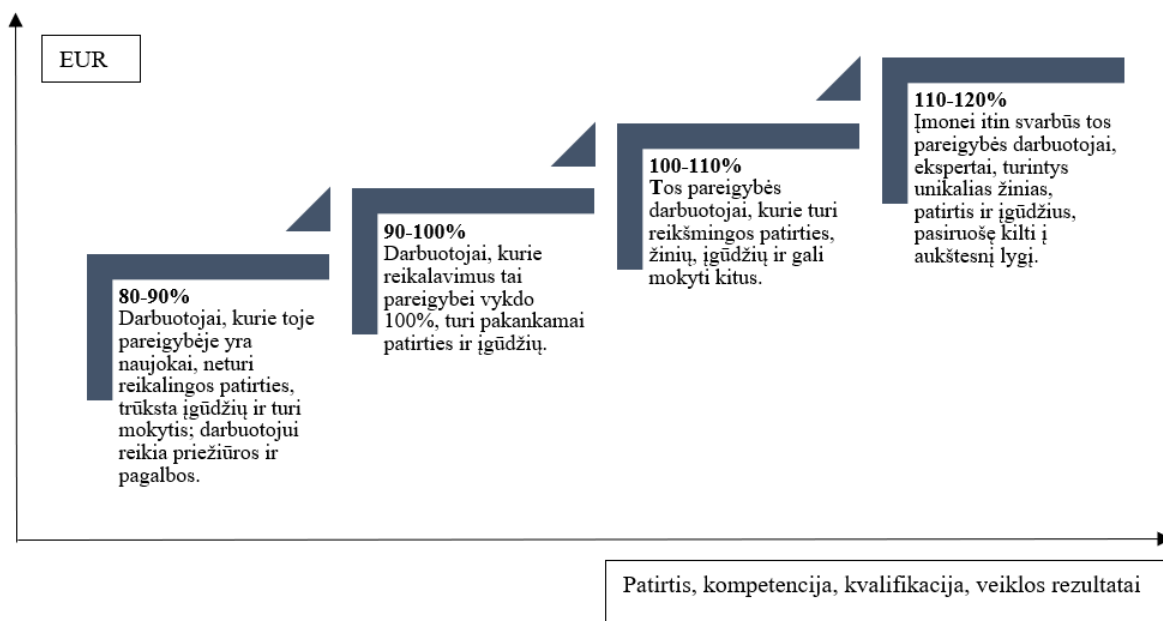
EUR

80-90%
Darbuotojai, kurie toje pareigybėje yra naujokai, neturi reikalingos patirties, trūksta įgūdžių ir turi mokytis; darbuotojui reikia priežiūros ir pagalbos.

90-100%
Darbuotojai, kurie reikalavimus tai pareigybei vykdo 100%, turi pakankamai patirties ir įgūdžių.

100-110%
Tos pareigybės darbuotojai, kurie turi reikšmingos patirties, žinių, įgūdžių ir gali mokyti kitus.

110-120%
Įmonei itin svarbūs tos pareigybės darbuotojai, ekspertai, turintys unikalias žinias, patirtis ir įgūdžius, pasiruošę kilti į aukštesnį lygį.

Patirtis, kompetencija, kvalifikacija, veiklos rezultatai